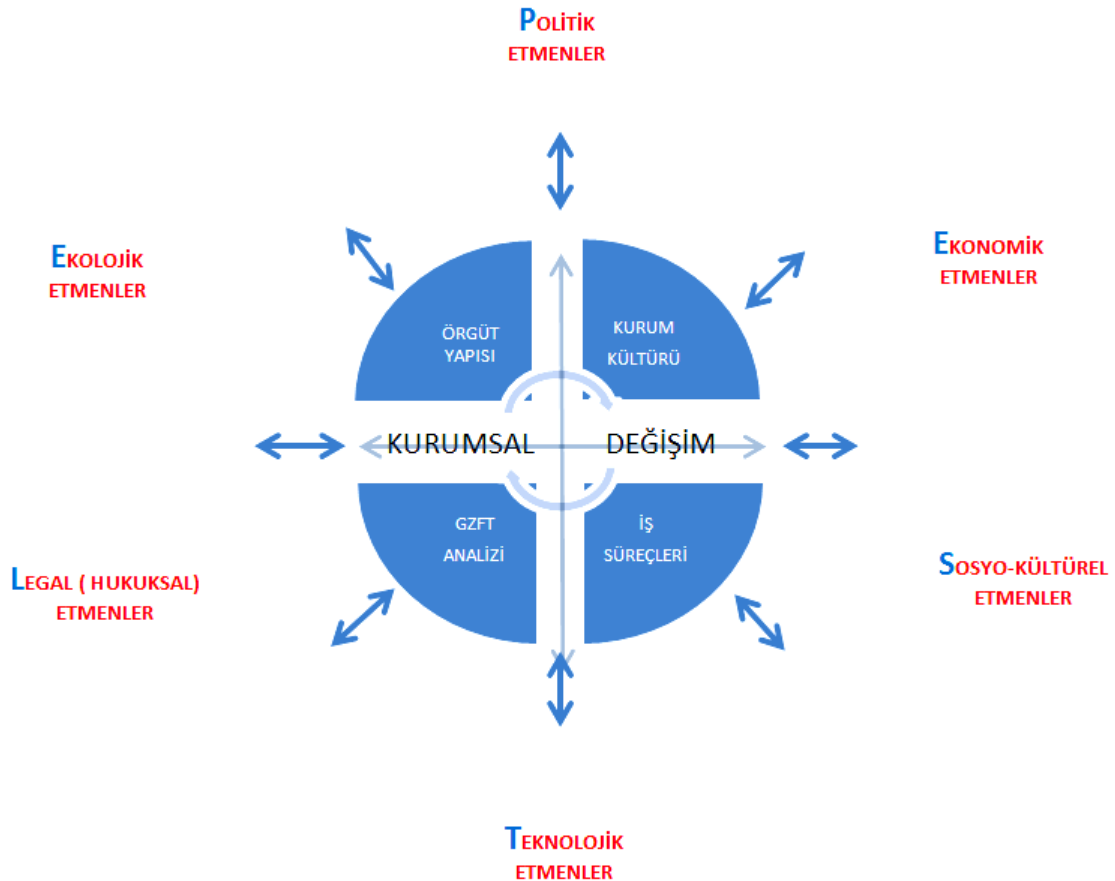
POLİTİK
ETMENLER

EKOLOJİK
ETMENLER

EKONOMİK
ETMENLER

ÖRGÜT
YAPISI

KURUM
KÜLTÜRÜ

KURUMSAL DEĞİŞİM

GZFT
ANALİZİ

İŞ
SÜREÇLERİ

LEGAL ( HUKUKSAL)
ETMENLER

SOSYO-KÜLTÜREL
ETMENLER

TEKNOLOJİK
ETMENLER